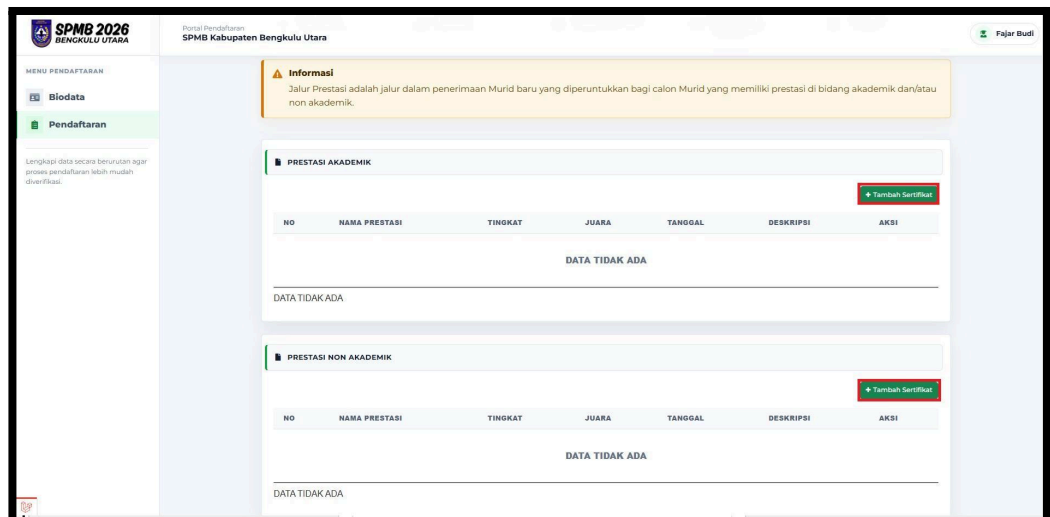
SPMB 2026
BENGKULU UTARA

Portal Pendaftaran
SPMB Kabupaten Bengkulu Utara

Fajar Budi

MENU PENDAFTARAN
Biodata
Pendaftaran

Lengkapi data secara berurutan agar proses pendaftaran lebih mudah diverifikasi.

Informasi
Jalur Prestasi adalah jalur dalam penerimaan Murid baru yang diperuntukkan bagi calon Murid yang memiliki prestasi di bidang akademik dan/atau non akademik.

PRESTASI AKADEMIK

+ Tambah Sertifikat

| NO | NAMA PRESTASI | TINGKAT | JUARA | TANGGAL | DESKRIPSI | AKSI |
|---|---|---|---|---|---|---|
| | | | DATA TIDAK ADA | | | |

DATA TIDAK ADA

PRESTASI NON AKADEMIK

+ Tambah Sertifikat

| NO | NAMA PRESTASI | TINGKAT | JUARA | TANGGAL | DESKRIPSI | AKSI |
|---|---|---|---|---|---|---|
| | | | DATA TIDAK ADA | | | |

DATA TIDAK ADA